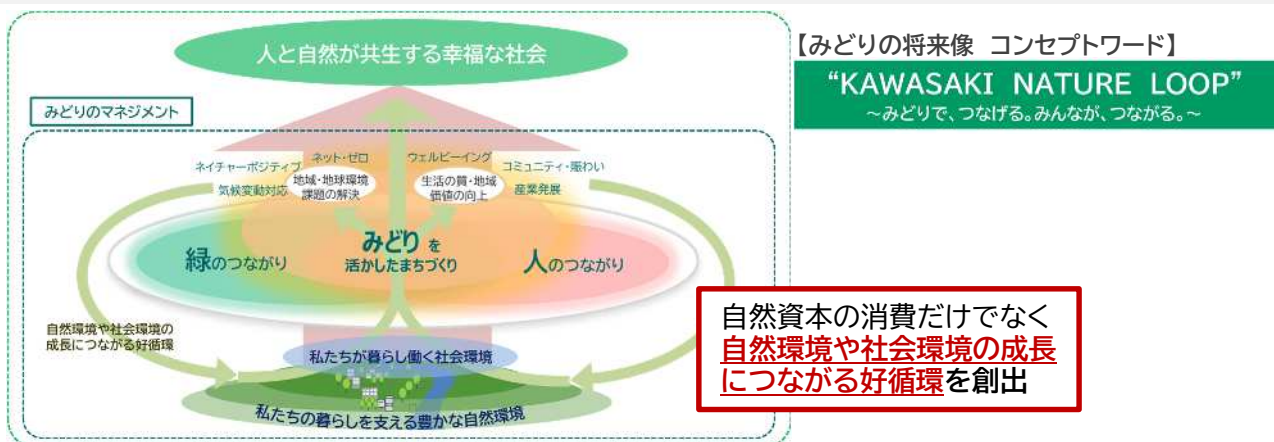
人と自然が共生する幸福な社会

みどりのマネジメント

ネイチャーポジティブ
気候変動対応

ネット・ゼロ

地域・地球環境課題の解決

ウェルビーイング

生活の質・地域価値の向上

コミュニティ・賑わい
産業発展

緑のつながり

みどりを活かしたまちづくり

人のつながり

自然環境や社会環境の成長につながる好循環

私たちが暮らし働く社会環境

私たちの暮らしを支える豊かな自然環境

【みどりの将来像 コンセプトワード】

“KAWASAKI NATURE LOOP”
～みどりで、つなげる。みんなが、つながる。～

自然資本の消費だけでなく自然環境や社会環境の成長につながる好循環を創出